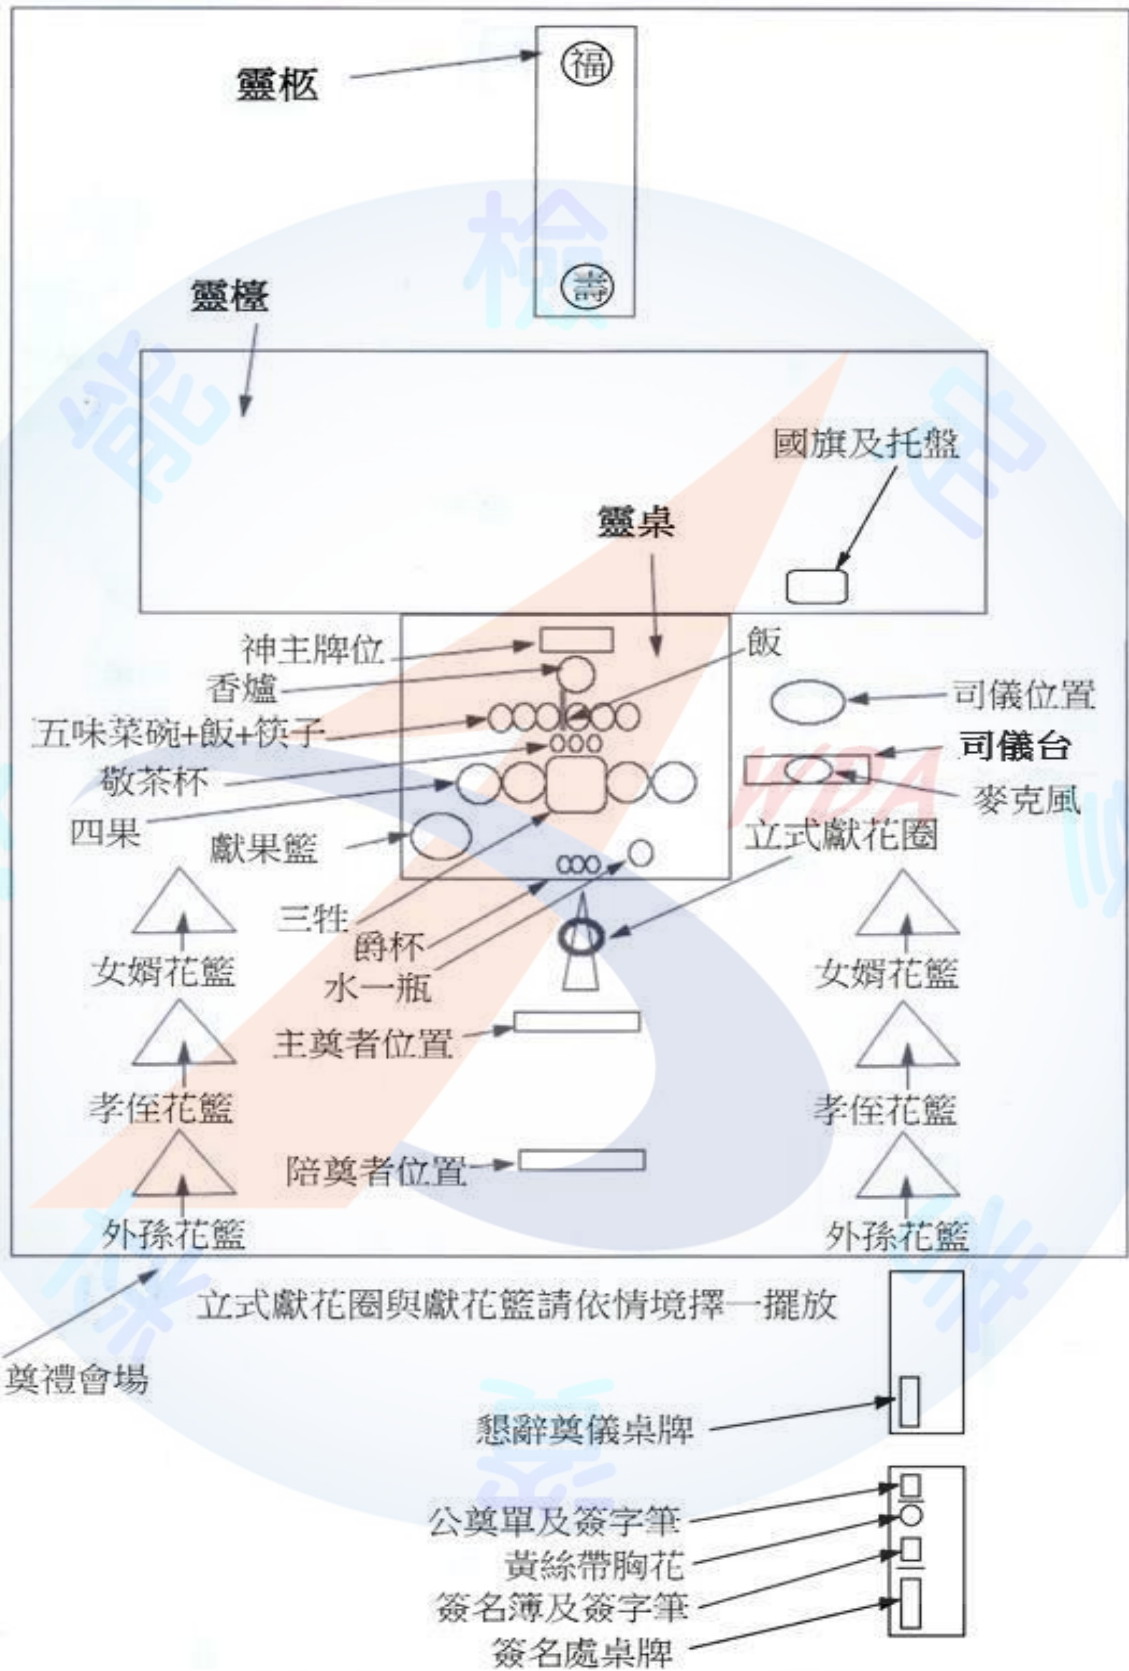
靈柩
福
壽
靈檯
國旗及托盤
靈桌
神主牌位
飯
香爐
司儀位置
五味菜碗+飯+筷子
司儀台
敬茶杯
麥克風
四果
獻果籃
立式獻花圈
三牲
爵杯
水一瓶
女婿花籃
女婿花籃
主奠者位置
孝侄花籃
孝侄花籃
陪奠者位置
外孫花籃
外孫花籃
立式獻花圈與獻花籃請依情境擇一擺放
奠禮會場
懇辭奠儀桌牌
公奠單及簽字筆
黃絲帶胸花
簽名簿及簽字筆
簽名處桌牌